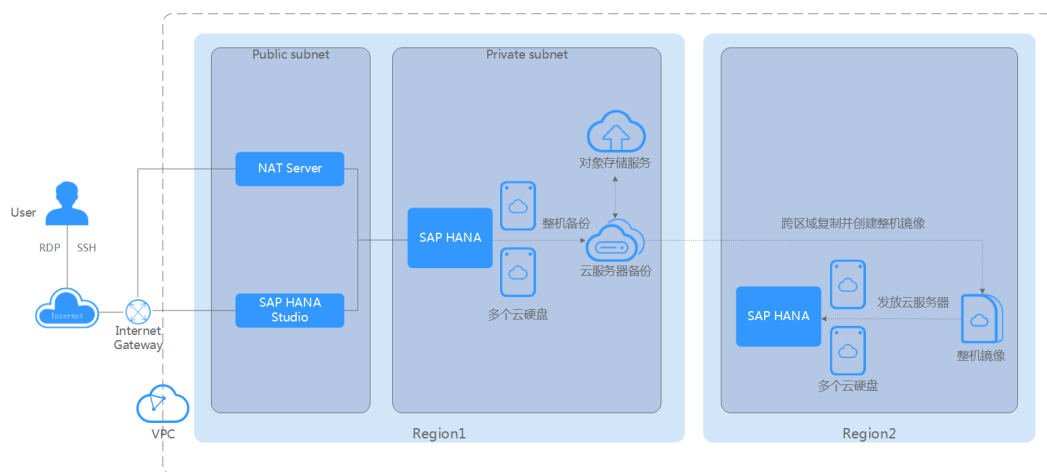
Public subnet
Private subnet
对象存储服务
User
NAT Server
整机备份
跨区域复制并创建整机镜像
RDP SSH
SAP HANA
云服务器备份
Internet
SAP HANA Studio
多个云硬盘
发放云服务器
SAP HANA
Internet Gateway
整机镜像
多个云硬盘
VPC
Region1
Region2